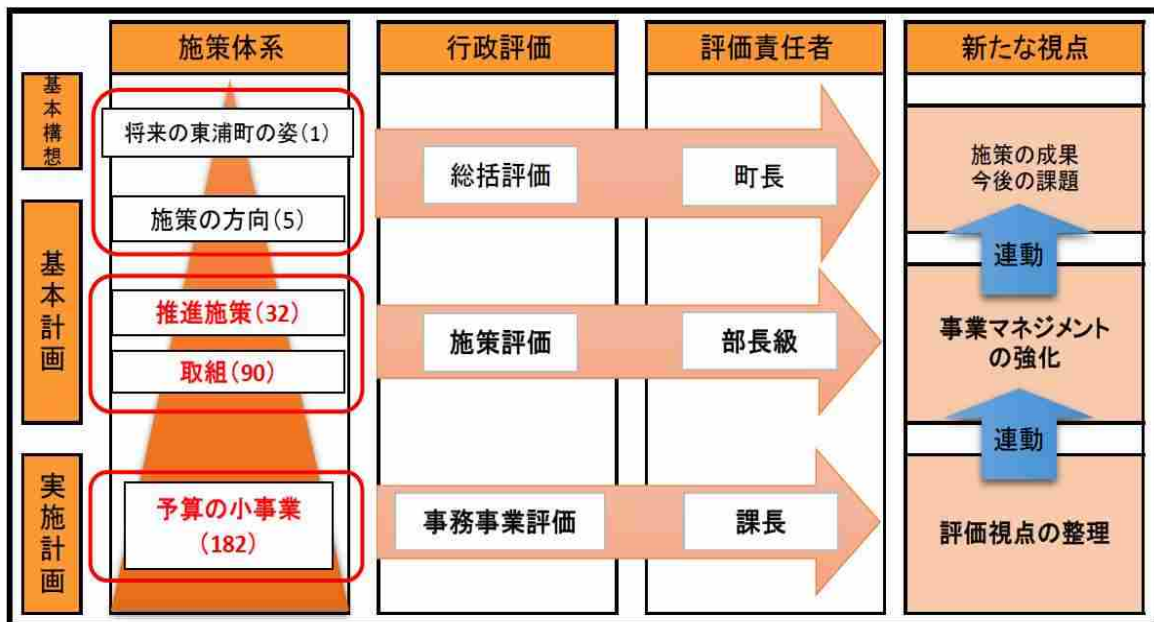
施策体系

行政評価

評価責任者

新たな視点

基本構想

基本計画

実施計画

将来の東浦町の姿(1)

施策の方向(5)

推進施策(32)

取組(90)

予算の小事業
(182)

総括評価

町長

施策評価

部長級

事務事業評価

課長

施策の成果
今後の課題

連動

事業マネジメント
の強化

連動

評価視点の整理